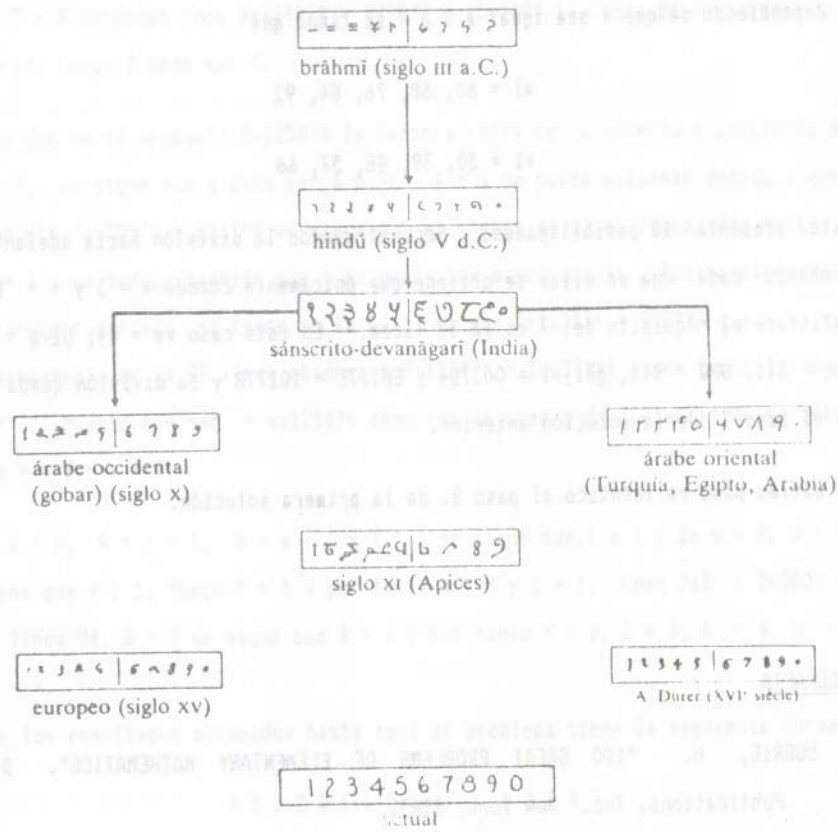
brâhmi (siglo III a.C.)

hindú (siglo V d.C.)

sánscrito-devanâgari (India)

árabe occidental (gobar) (siglo X)

árabe oriental (Turquía, Egipto, Arabia)

siglo XI (Apices)

europeo (siglo XV)

1 2 3 4 5 | 6 7 8 9 0

A. Durer (XVIe siècle)

1 2 3 4 5 6 7 8 9 0

actual